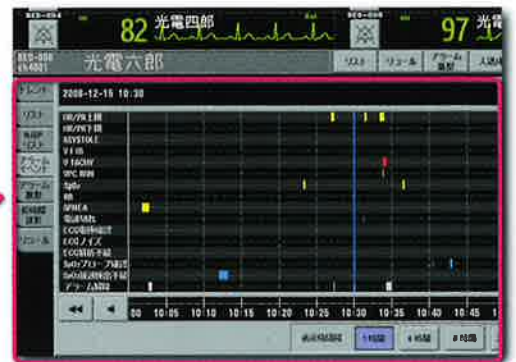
BED-004
82 光電四郎
BED-005
97 光電

BED-006
光電六郎
リスト
リコール
アラーム履歴
入退

トレンド
リスト
NIBPリスト
アラーム履歴
アラーム履歴
12誘導履歴
リコール

2008-12-15 10:30

HR/PR上限
HR/PR下限
ASYSTOLE
VF
VTACHY
VPC RUN
SpO₂
APNEA
電極外れ
ECG電極確認
ECGノイズ
ECG解析不能
SpO₂プローブ確認
SpO₂脈波検出不能
アラーム抑制

10:00
10:05
10:10
10:15
10:20
10:25
10:30
10:35
10:40
10:45

表示時間幅
1時間
4時間
8時間